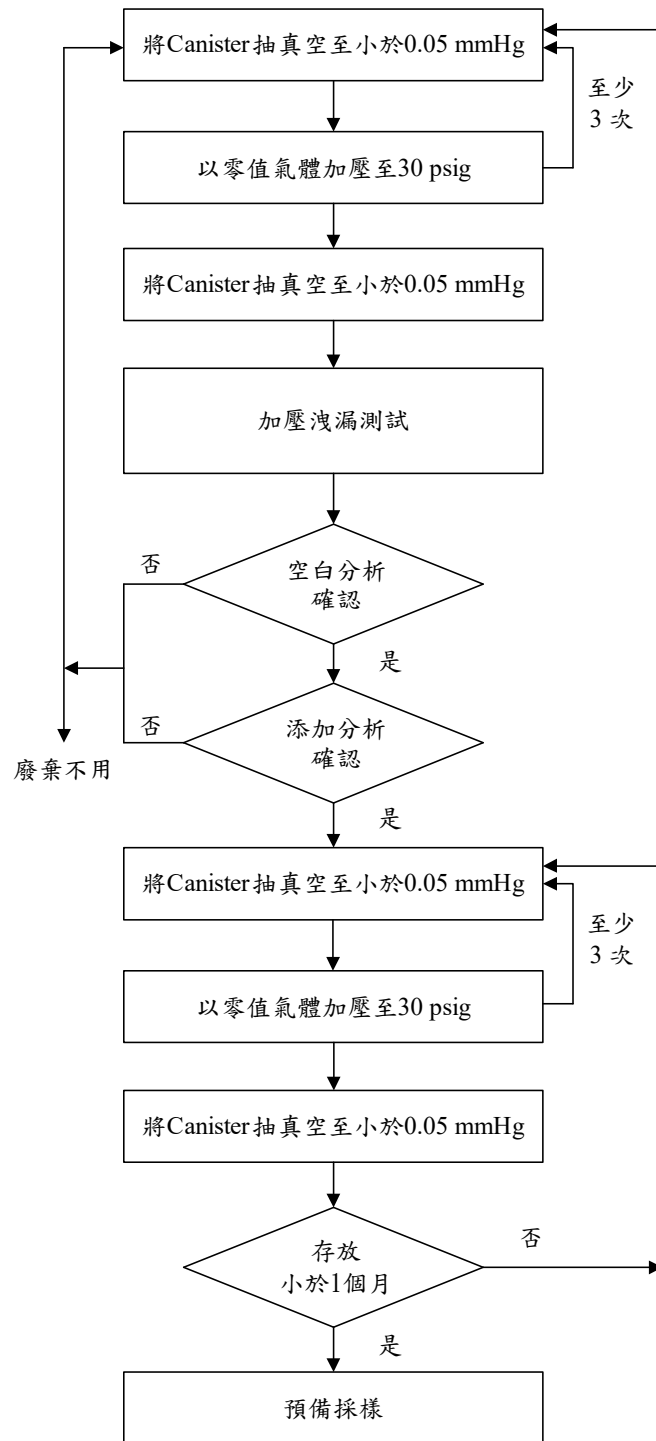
將Canister抽真空至小於0.05 mmHg

至少
3 次

以零值氣體加壓至30 psig

將Canister抽真空至小於0.05 mmHg

加壓洩漏測試

否

空白分析
確認

是

否

添加分析
確認

廢棄不用

是

將Canister抽真空至小於0.05 mmHg

至少
3 次

以零值氣體加壓至30 psig

將Canister抽真空至小於0.05 mmHg

存放
小於1個月

否

是

預備採樣